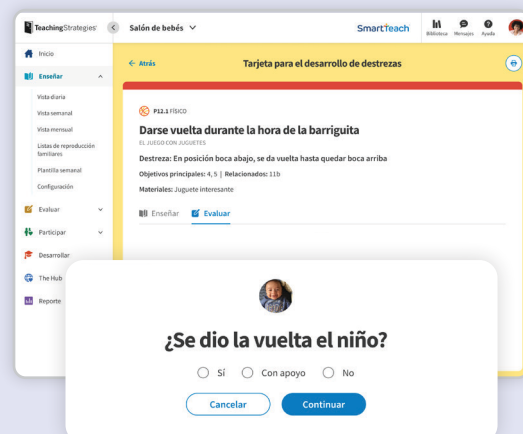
TeachingStrategies

Salón de bebés

SmartTeach

Biblioteca Mensajes Ayuda

Inicio

Enseñar

Vista diaria

Vista semanal

Vista mensual

Listas de reproducción familiares

Plantilla semanal

Configuración

Evaluar

Participar

Desarrollar

The Hub

Reporte

← Atrás

Tarjeta para el desarrollo de destrezas

P12.1 FÍSICO

Darse vuelta durante la hora de la barriguita

EL JUEGO CON JUGUETES

Destreza: En posición boca abajo, se da vuelta hasta quedar boca arriba

Objetivos principales: 4, 5 | Relacionados: 11b

Materiales: Juguete interesante

Enseñar Evaluar

¿Se dio la vuelta el niño?

Sí Con apoyo No

Cancelar Continuar